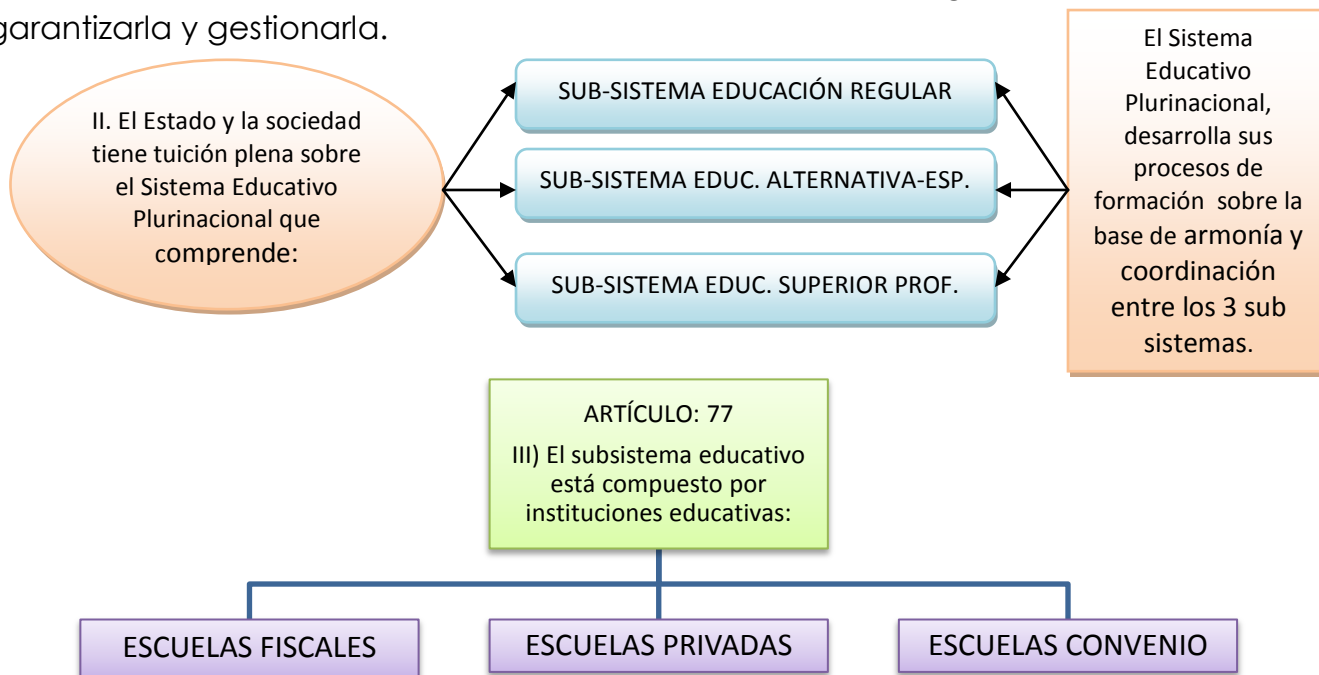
garantizarla y gestionarla.

II. El Estado y la sociedad tiene tuición plena sobre el Sistema Educativo Plurinacional que comprende:

SUB-SISTEMA EDUCACIÓN REGULAR

SUB-SISTEMA EDUC. ALTERNATIVA-ESP.

SUB-SISTEMA EDUC. SUPERIOR PROF.

El Sistema Educativo Plurinacional, desarrolla sus procesos de formación sobre la base de armonía y coordinación entre los 3 sub sistemas.

ARTÍCULO: 77

III) El subsistema educativo está compuesto por instituciones educativas:

ESCUELAS FISCALES

ESCUELAS PRIVADAS

ESCUELAS CONVENIO